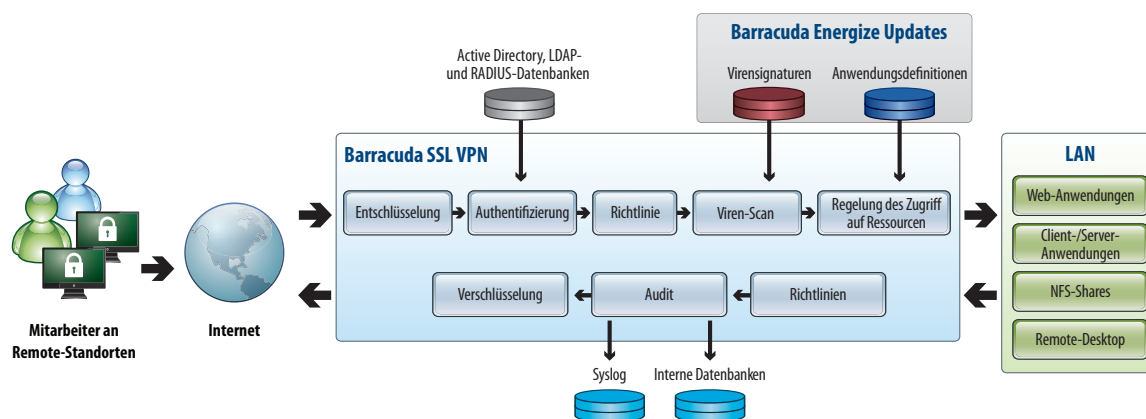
Barracuda Energize Updates

Virensignaturen

Anwendungsdefinitionen

Active Directory, LDAP- und RADIUS-Datenbanken

Barracuda SSL VPN

Entschlüsselung

Authentifizierung

Richtlinie

Viren-Scan

Regelung des Zugriff auf Ressourcen

Verschlüsselung

Audit

Richtlinien

Syslog

Interne Datenbanken

LAN

Web-Anwendungen

Client-/Server-Anwendungen

NFS-Shares

Remote-Desktop

Mitarbeiter an Remote-Standorten

Internet